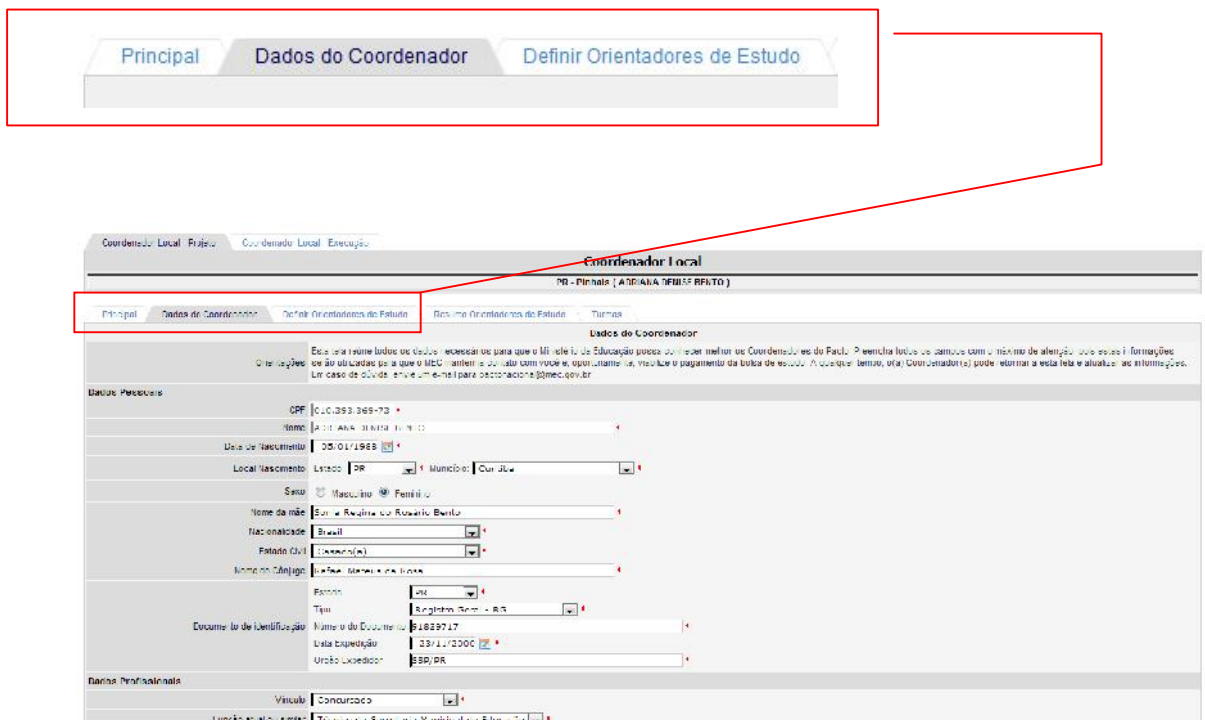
Principal | Dados do Coordenador | Definir Orientadores de Estudo

Coordenador Local Projeto | Coordenador Local Execução

Coordenador Local

PR - Pinhais ( ADRIANA DENISE BENTO )

Principal | Dados do Coordenador | Definir Orientadores de Estudo | Resumo Orientadores de Estudo | Turmas

Dados do Coordenador

Orientações: Esta tela reúne todos os dados necessários para que o Ministério da Educação possa conhecer melhor os Coordenadores do Pacto. Preencha todos os campos com o máximo de atenção, pois estas informações serão utilizadas para que o MEC mantenha contato com você e, oportunamente, viabilize o pagamento da bolsa de estudo. A qualquer tempo, o(a) Coordenador(a) pode retornar a esta tela e atualizar as informações. Em caso de dúvida, envie um e-mail para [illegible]@mec.gov.br

Dados Pessoais

CPF 010.393.369-73 *
Nome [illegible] *
Data de Nascimento 05/01/1969 *
Local Nascimento Estado PR * Município Curitiba *
Sexo Masculino Feminino
Nome da mãe Sonia Regina do Rosário Bento *
Nacionalidade Brasil *
Estado Civil Casado(a) *
Nome do Cônjuge Rafael Mateus da Rosa *
Documento de Identificação Estado PR * Tipo Registro Geral - RG * Número do Documento 61839717 * Data Expedição 23/11/2000 * Órgão Expedidor SSP/PR *

Dados Profissionais

Vínculo Concursado *
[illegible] *